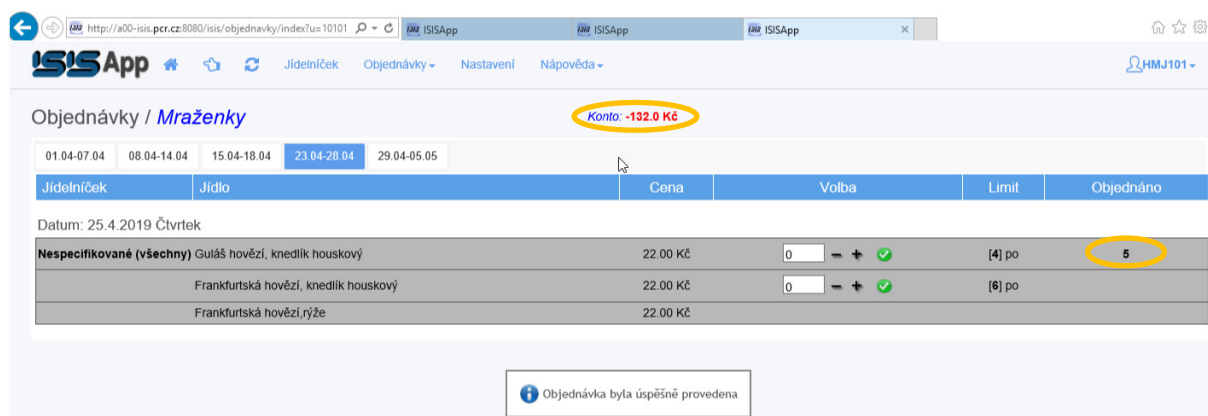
http://a00-isis.pcr.cz:8080/isis/objednavky/index?u=10101
ISISApp
ISISApp
ISISApp

ISISApp Jídelníček Objednávky Nastavení Nápověda HMJ101

Objednávky / Mraženky

Konto: -132.0 Kč

01.04-07.04 | 08.04-14.04 | 15.04-18.04 | 23.04-28.04 | 29.04-05.05

| Jídelníček | Jídlo | Cena | Volba | Limit | Objednáno |
|---|---|---|---|---|---|
| Datum: 25.4.2019 Čtvrtek | | | | | |
| Nespecifikované (všechny) | Guláš hovězí, knedlík houskový | 22.00 Kč | 0 | [4] po | 5 |
| | Frankfurtská hovězí, knedlík houskový | 22.00 Kč | 0 | [6] po | |
| | Frankfurtská hovězí,rýže | 22.00 Kč | | | |

Objednávka byla úspěšně provedena